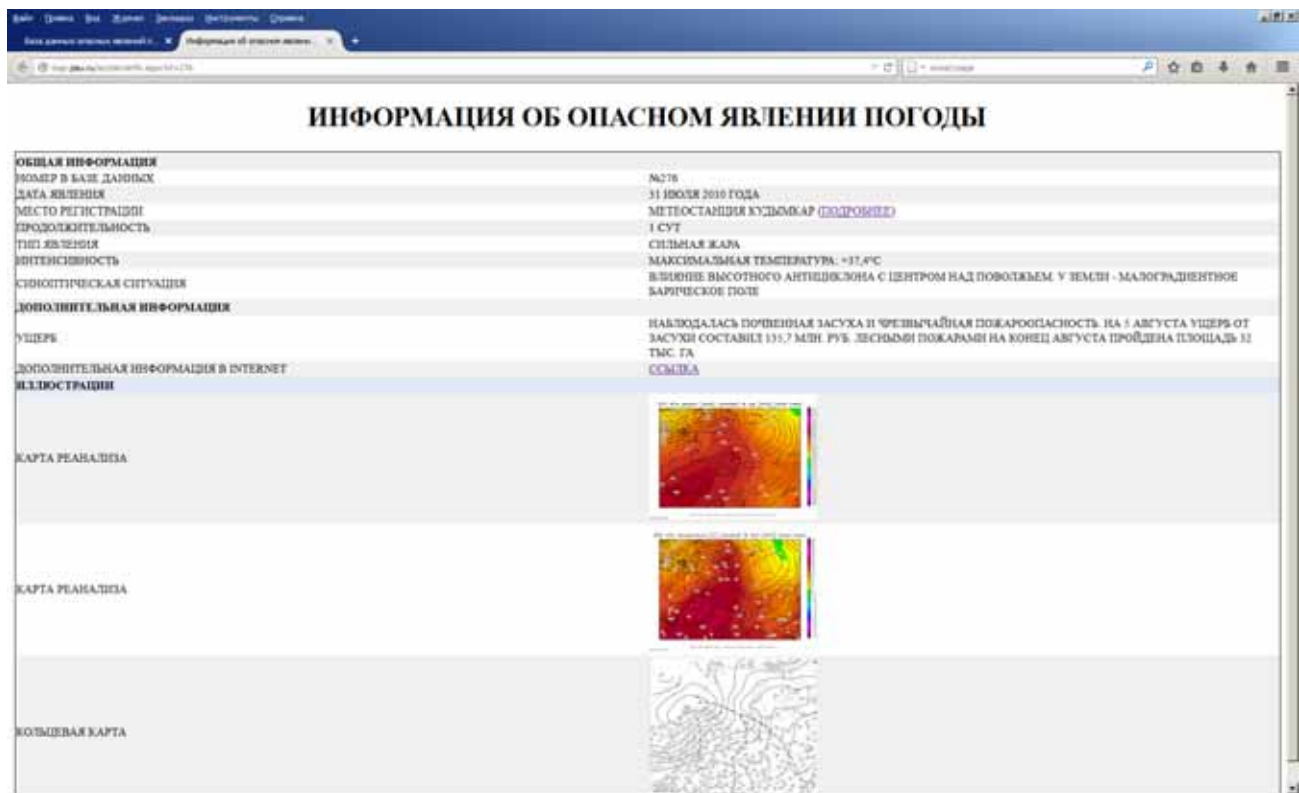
Файл Правка Вид Журнал Закладки Инструменты Справка

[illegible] × Информация об опасном явлени... × +

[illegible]

ИНФОРМАЦИЯ ОБ ОПАСНОМ ЯВЛЕНИИ ПОГОДЫ

| ОБЩАЯ ИНФОРМАЦИЯ | |
|---|---|
| НОМЕР В БАЗЕ ДАННЫХ | №278 |
| ДАТА ЯВЛЕНИЯ | 31 ИЮЛЯ 2010 ГОДА |
| МЕСТО РЕГИСТРАЦИИ | МЕТЕОСТАНЦИЯ КУДЫМКАР (ПОДРОБНЕЕ) |
| ПРОДОЛЖИТЕЛЬНОСТЬ | 1 СУТ |
| ТИП ЯВЛЕНИЯ | СИЛЬНАЯ ЖАРА |
| ИНТЕНСИВНОСТЬ | МАКСИМАЛЬНАЯ ТЕМПЕРАТУРА: +37,4°C |
| СИНОПТИЧЕСКАЯ СИТУАЦИЯ | ВЛИЯНИЕ ВЫСОТНОГО АНТИЦИКЛОНА С ЦЕНТРОМ НАД ПОВОЛЖЬЕМ. У ЗЕМЛИ - МАЛОГРАДИЕНТНОЕ БАРИЧЕСКОЕ ПОЛЕ |
| ДОПОЛНИТЕЛЬНАЯ ИНФОРМАЦИЯ | |
| УЩЕРБ | НАБЛЮДАЛАСЬ ПОЧВЕННАЯ ЗАСУХА И ЧРЕЗВЫЧАЙНАЯ ПОЖАРООПАСНОСТЬ. НА 5 АВГУСТА УЩЕРБ ОТ ЗАСУХИ СОСТАВИЛ 151,7 МЛН. РУБ. ЛЕСНЫМИ ПОЖАРАМИ НА КОНЕЦ АВГУСТА ПРОЙДЕНА ПЛОЩАДЬ 32 ТЫС. ГА |
| ДОПОЛНИТЕЛЬНАЯ ИНФОРМАЦИЯ В INTERNET | ССЫЛКА |
| ИЛЛЮСТРАЦИИ | |
| КАРТА РЕАНАЛИЗА | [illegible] |
| КАРТА РЕАНАЛИЗА | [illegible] |
| КОЛЬЦЕВАЯ КАРТА | |